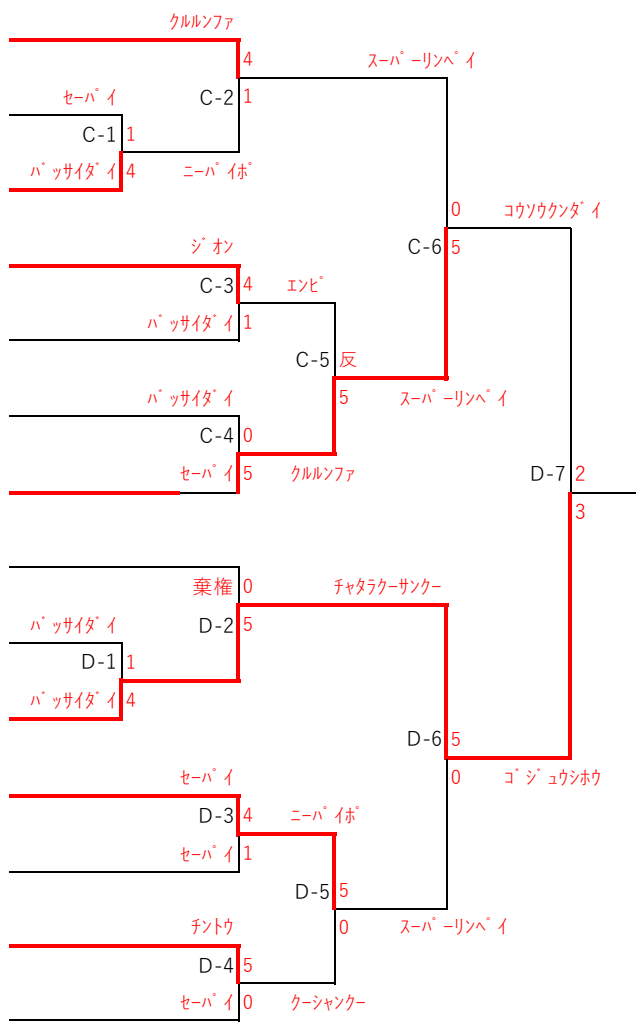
クルルンファ
4
スーパ゚ーリンペ゚イ
セーパ゚イ
C-2
1
C-1
1
バ゚ッサイダ゚イ
4
ニーパ゚イポ゚
0
コウソウクンダ゚イ
ジ゚オン
C-6
5
C-3
4
エンピ゚
バ゚ッサイダ゚イ
1
C-5
反
5
スーパ゚ーリンペ゚イ
バ゚ッサイダ゚イ
C-4
0
セーパ゚イ
5
クルルンファ
D-7
2
3
棄権
0
チャタラクーサンクー
D-2
5
バ゚ッサイダ゚イ
D-1
1
バ゚ッサイダ゚イ
4
D-6
5
0
ゴ゚ジ゚ュウシホウ
セーパ゚イ
D-3
4
ニーパ゚イポ゚
セーパ゚イ
1
D-5
5
チントウ
0
スーパ゚ーリンペ゚イ
D-4
5
セーパ゚イ
0
クーシャンクー